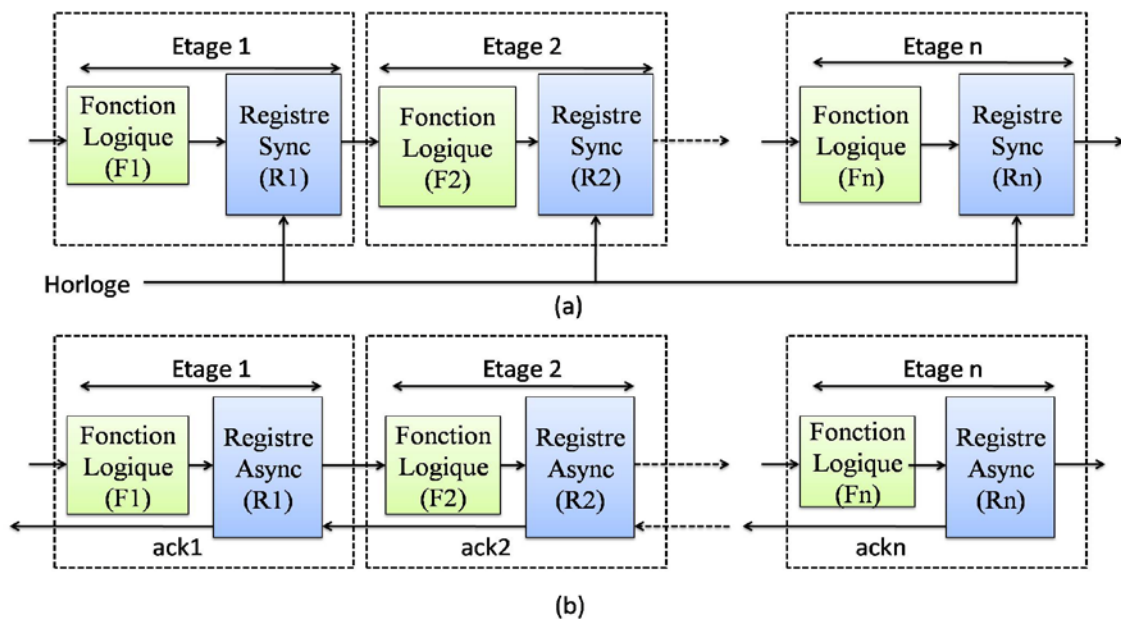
Etage 1
Fonction Logique (F1)
Registre Sync (R1)

Etage 2
Fonction Logique (F2)
Registre Sync (R2)

Etage n
Fonction Logique (Fn)
Registre Sync (Rn)

Horloge

(a)

Etage 1
Fonction Logique (F1)
Registre Async (R1)
ack1

Etage 2
Fonction Logique (F2)
Registre Async (R2)
ack2

Etage n
Fonction Logique (Fn)
Registre Async (Rn)
ackn

(b)